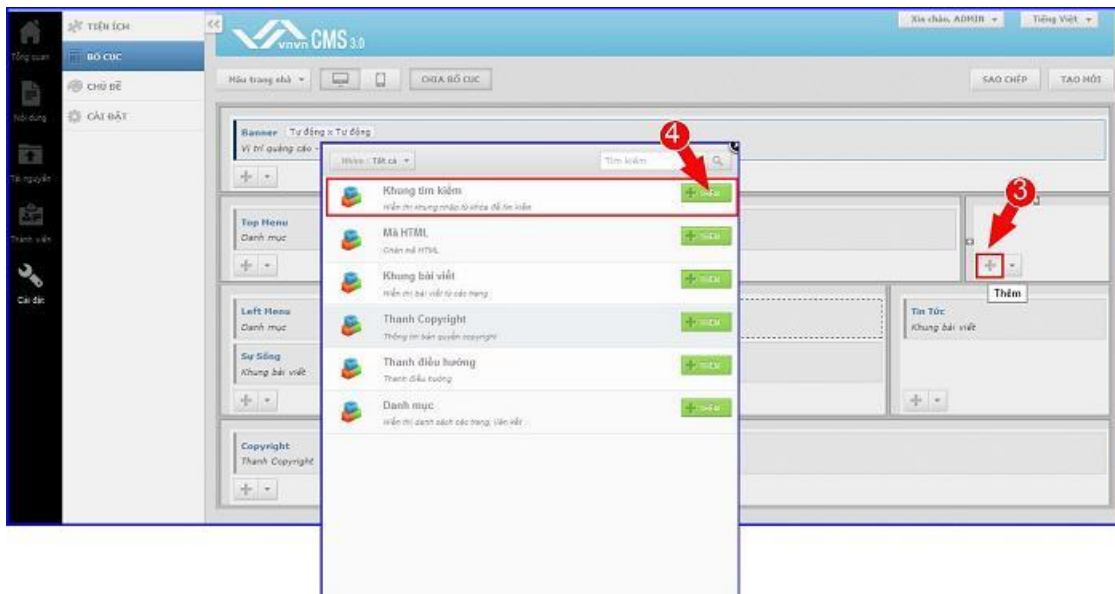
Tổng quan
Nội dung
Tài nguyên
Thành viên
Cài đặt

TIỆN ÍCH
BỐ CỤC
CHỦ ĐỀ
CÀI ĐẶT

<<

vnvn CMS 3.0

Xin chào, ADMIN
Tiếng Việt

Mẫu trang nhà
CHIA BỐ CỤC
SAO CHÉP
TẠO MỚI

Banner Tự động x Tự động
Vị trí quảng cáo

Top Menu
Danh mục

Left Menu
Danh mục

Sự Sống
Khung bài viết

Tin Tức
Khung bài viết

Copyright
Thanh Copyright

Thêm

3
4

Nhóm : Tất cả
Tìm kiếm

Khung tìm kiếm
Hiển thị khung nhập từ khóa để tìm kiếm
THÊM

Mã HTML
Chèn mã HTML
THÊM

Khung bài viết
Hiển thị bài viết từ các trang
THÊM

Thanh Copyright
Thông tin bản quyền copyright
THÊM

Thanh điều hướng
Thanh điều hướng
THÊM

Danh mục
Hiển thị danh sách các trang, liên kết
THÊM